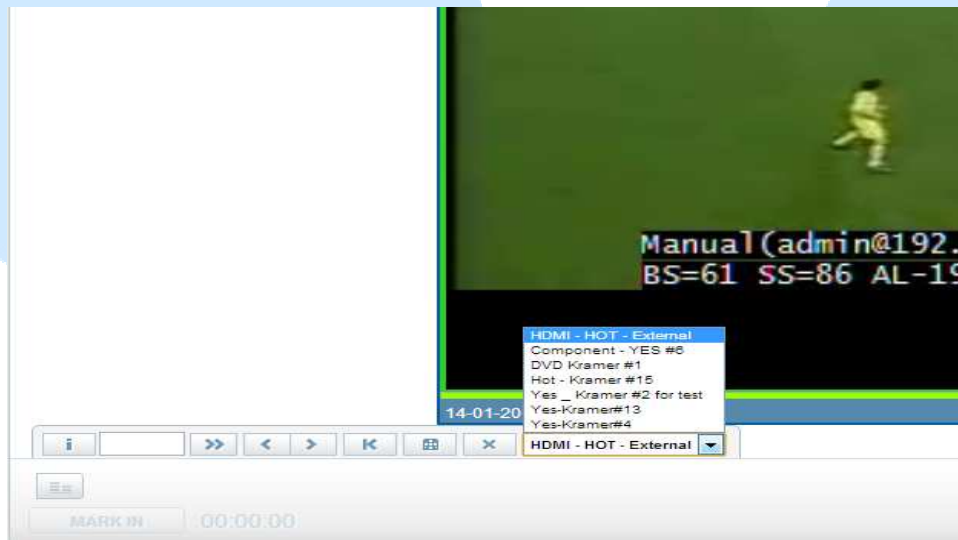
Manual(admin@192.
BS=61 SS=86 AL-19

HDMI - HOT - External
Component - YES #6
DVD Kramer #1
Hot - Kramer #15
Yes _ Kramer #2 for test
Yes-Kramer#13
Yes-Kramer#4

14-01-20

i
>>
<
>
K
×
HDMI - HOT - External

MARK IN
00:00:00